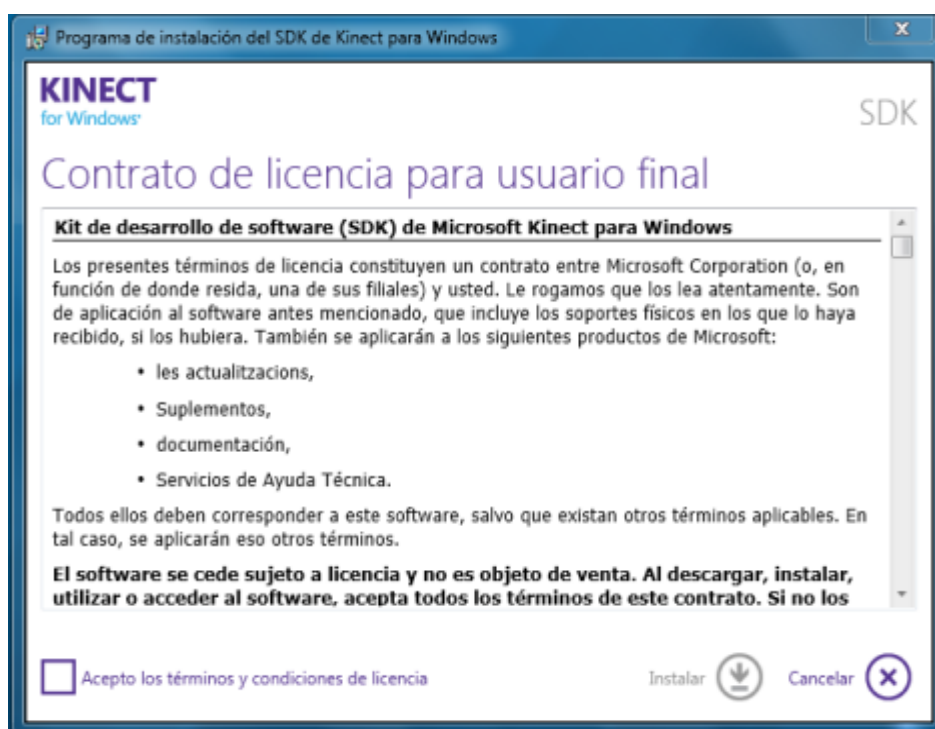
Programa de instalación del SDK de Kinect para Windows

KINECT
for Windows

SDK

Contrato de licencia para usuario final

Kit de desarrollo de software (SDK) de Microsoft Kinect para Windows

Los presentes términos de licencia constituyen un contrato entre Microsoft Corporation (o, en función de donde resida, una de sus filiales) y usted. Le rogamos que los lea atentamente. Son de aplicación al software antes mencionado, que incluye los soportes físicos en los que lo haya recibido, si los hubiera. También se aplicarán a los siguientes productos de Microsoft:

• les actualitzacions,
• Suplementos,
• documentación,
• Servicios de Ayuda Técnica.

Todos ellos deben corresponder a este software, salvo que existan otros términos aplicables. En tal caso, se aplicarán eso otros términos.

El software se cede sujeto a licencia y no es objeto de venta. Al descargar, instalar, utilizar o acceder al software, acepta todos los términos de este contrato. Si no los

Acepto los términos y condiciones de licencia

Instalar

Cancelar